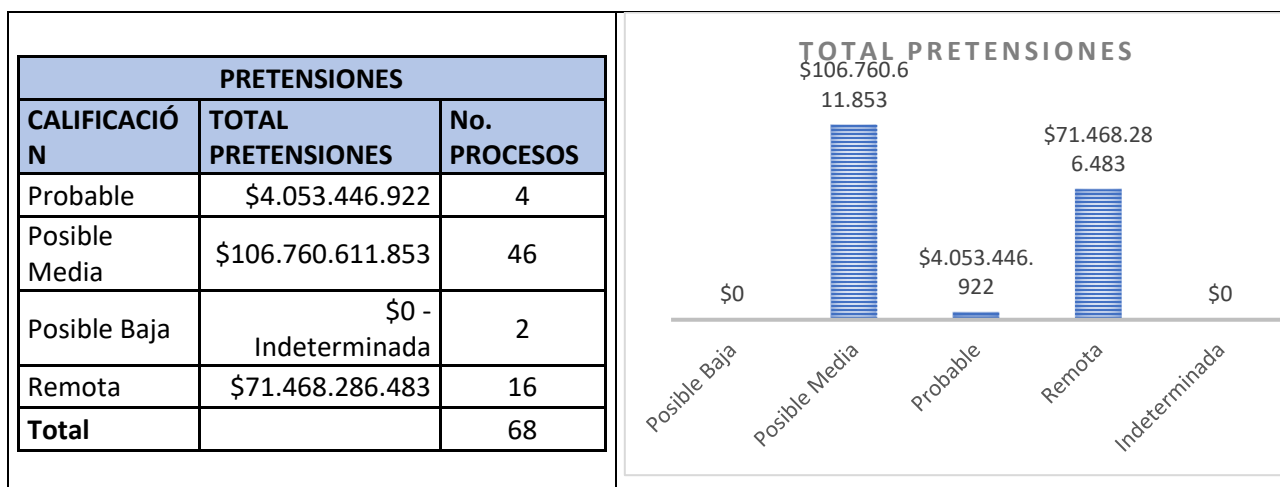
| PRETENSIONES | | |
|---|---|---|
| CALIFICACIÓN | TOTAL PRETENSIONES | No. PROCESOS |
| Probable | \$4.053.446.922 | 4 |
| Posible Media | \$106.760.611.853 | 46 |
| Posible Baja | \$0 - Indeterminada | 2 |
| Remota | \$71.468.286.483 | 16 |
| Total | | 68 |

TOTAL PRETENSIONES

\$0
\$106.760.611.853
\$4.053.446.922
\$71.468.286.483
\$0

Posible Baja
Posible Media
Probable
Remota
Indeterminada